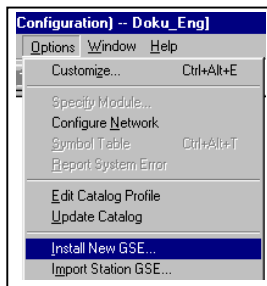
Configuration) -- Doku_Eng]

Options Window Help

Customize... Ctrl+Alt+E

Specify Module...
Configure Network
Symbol Table Ctrl+Alt+T
Report System Error

Edit Catalog Profile
Update Catalog

Install New GSE...
Import Station GSE...